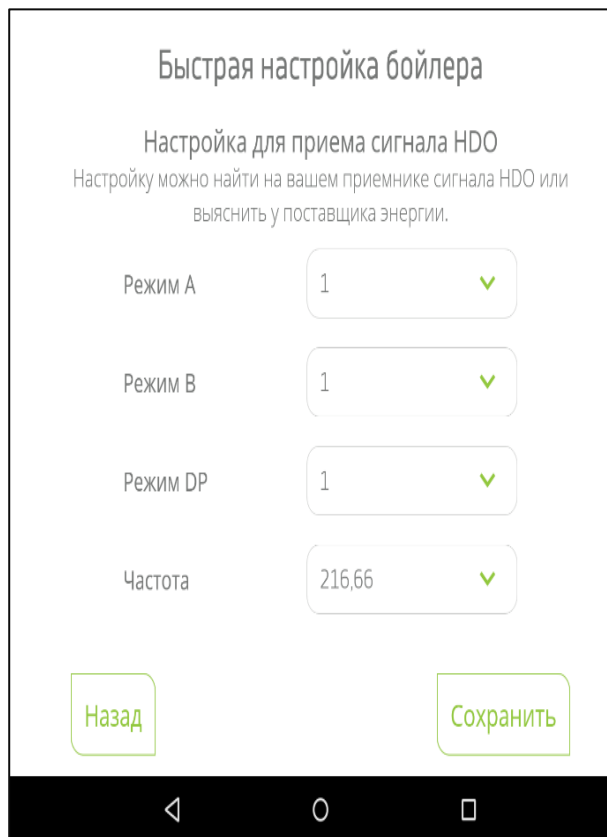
Быстрая настройка бойлера

Настройка для приема сигнала HDO

Настройку можно найти на вашем приемнике сигнала HDO или выяснить у поставщика энергии.

| | |
|---|---|
| Режим A | 1 |
| Режим B | 1 |
| Режим DP | 1 |
| Частота | 216,66 |

Назад

Сохранить